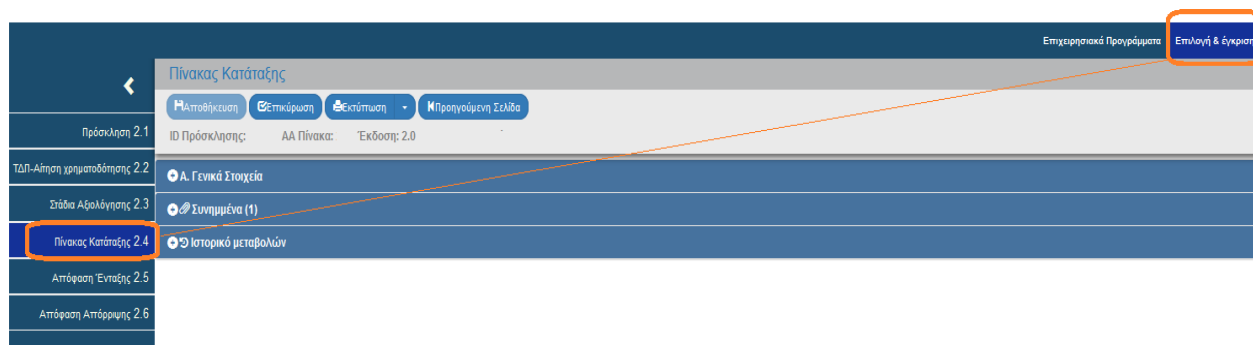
Επιχειρησιακά Προγράμματα
Επιλογή & έγκριση

Πρόσκληση 2.1
ΤΔΠ-Αίτηση χρηματοδότησης 2.2
Στάδια Αξιολόγησης 2.3
Πίνακας Κατάταξης 2.4
Απόφαση Ένταξης 2.5
Απόφαση Απόρριψης 2.6

Πίνακας Κατάταξης
Αποθήκευση
Επικύρωση
Εκτύπωση
Προηγούμενη Σελίδα
ID Πρόσκλησης:
ΑΑ Πίνακα:
Έκδοση: 2.0

Α. Γενικά Στοιχεία
Συνημμένα (1)
Ιστορικό μεταβολών